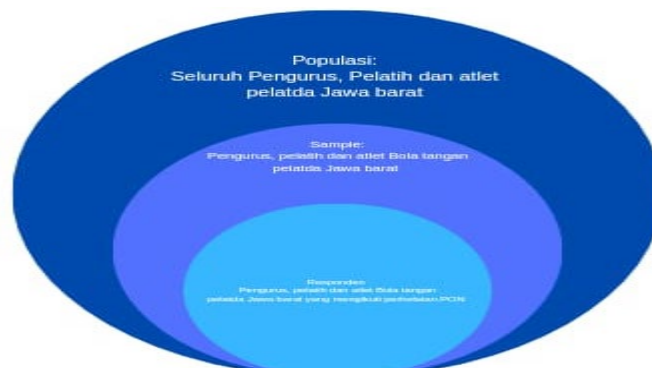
Populasi:
Seluruh Pengurus, Pelatih dan atlet pelatda Jawa barat

Sample:
Pengurus, pelatih dan atlet Bola tangan pelatda Jawa barat

Responden:
Pengurus, pelatih dan atlet Bola tangan pelatda Jawa barat yang mengikuti perhelatan PON